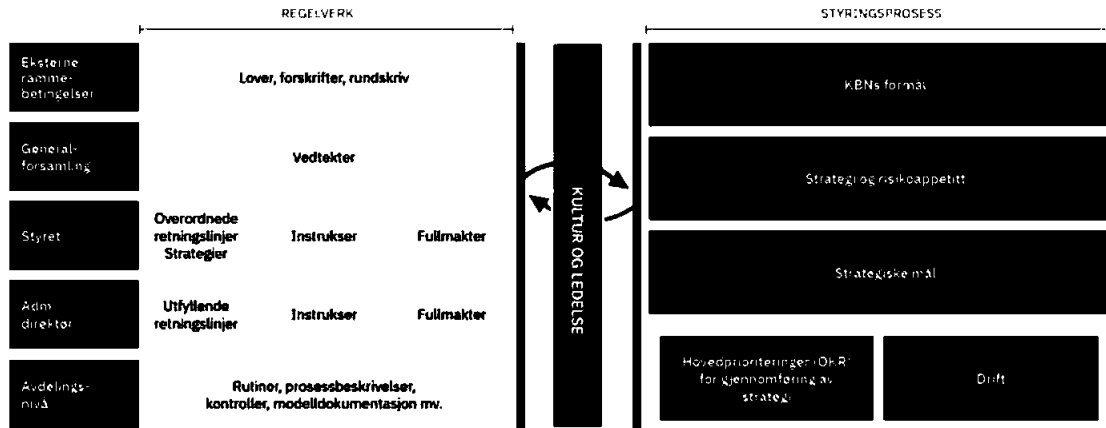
REGELVERK

STYRINGSPROSESS

Eksterne rammebetingelser

Lover, forskrifter, rundskriv

Generalforsamling

Vedtekter

Styret

Overordnede retningslinjer Strategier

Instrukser

Fullmakter

Adm direktør

Utfyllende retningslinjer

Instrukser

Fullmakter

Avdelingsnivå

Rutiner, prosessbeskrivelser, kontroller, modelldokumentasjon mv.

KULTUR OG LEDELSE

KBNs formål

Strategi og risikoappetitt

Strategiske mål

Hovedprioriteringer (OKR) for gjennomføring av strategi

Drift